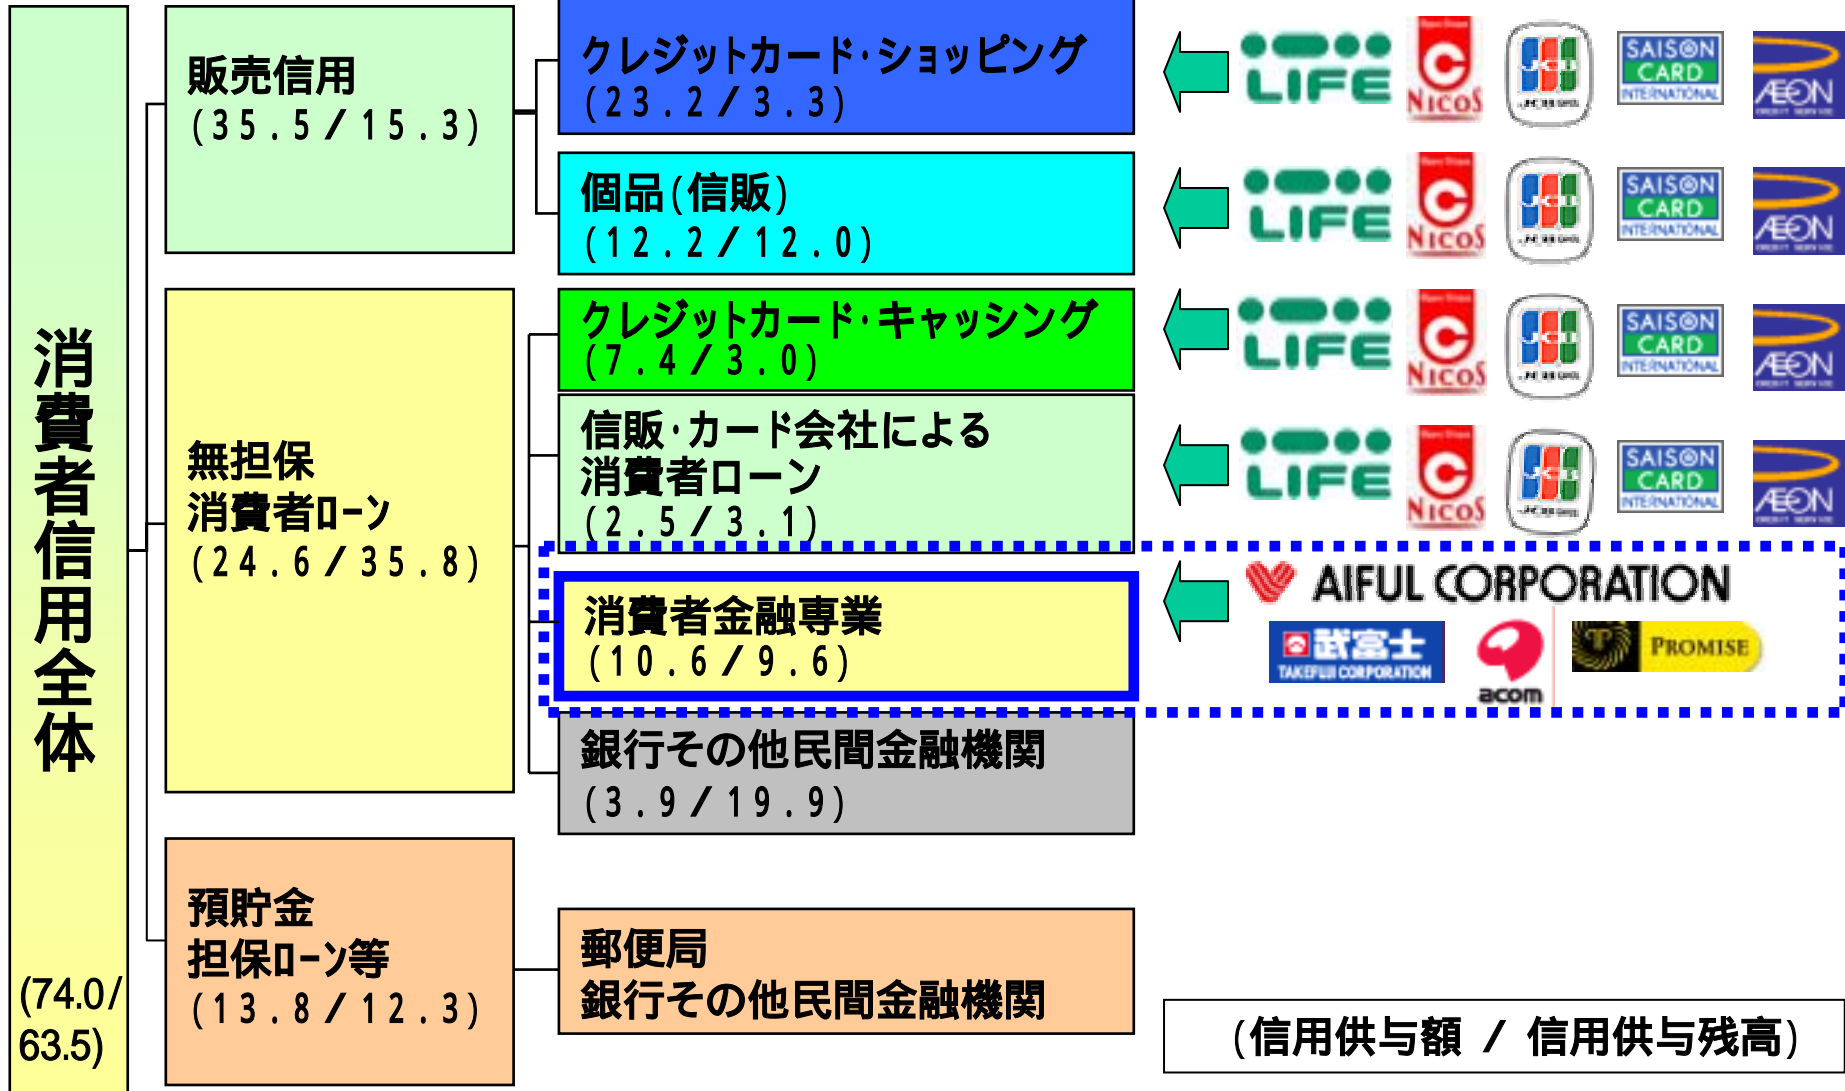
消費者信用全体

(74.0/63.5)

販売信用
(35.5/15.3)

クレジットカード·ショッピング
(23.2/3.3)

LIFE NICOS JCB SAISON CARD INTERNATIONAL AEON

個品(信販)
(12.2/12.0)

LIFE NICOS JCB SAISON CARD INTERNATIONAL AEON

無担保
消費者ローン
(24.6/35.8)

クレジットカード·キャッシング
(7.4/3.0)

LIFE NICOS JCB SAISON CARD INTERNATIONAL AEON

信販·カード会社による
消費者ローン
(2.5/3.1)

LIFE NICOS JCB SAISON CARD INTERNATIONAL AEON

消費者金融専業
(10.6/9.6)

AIFUL CORPORATION
武富士 TAKEFUJI CORPORATION
acom
PROMISE

銀行その他民間金融機関
(3.9/19.9)

預貯金
担保ローン等
(13.8/12.3)

郵便局
銀行その他民間金融機関

(信用供与額 / 信用供与残高)